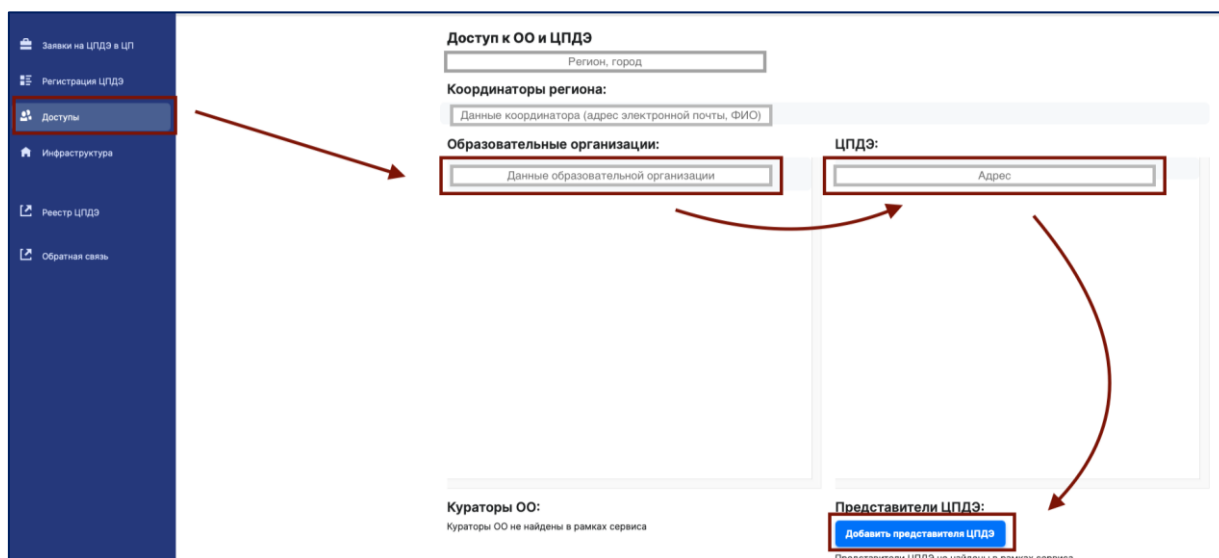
Заявки на ЦПДЭ в ЦП
Регистрация ЦПДЭ
Доступы
Инфраструктура
Реестр ЦПДЭ
Обратная связь

Доступ к ОО и ЦПДЭ
Регион, город
Координаторы региона:
Данные координатора (адрес электронной почты, ФИО)
Образовательные организации:
Данные образовательной организации
ЦПДЭ:
Адрес
Кураторы ОО:
Кураторы ОО не найдены в рамках сервиса
Представители ЦПДЭ:
Добавить представителя ЦПДЭ
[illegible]